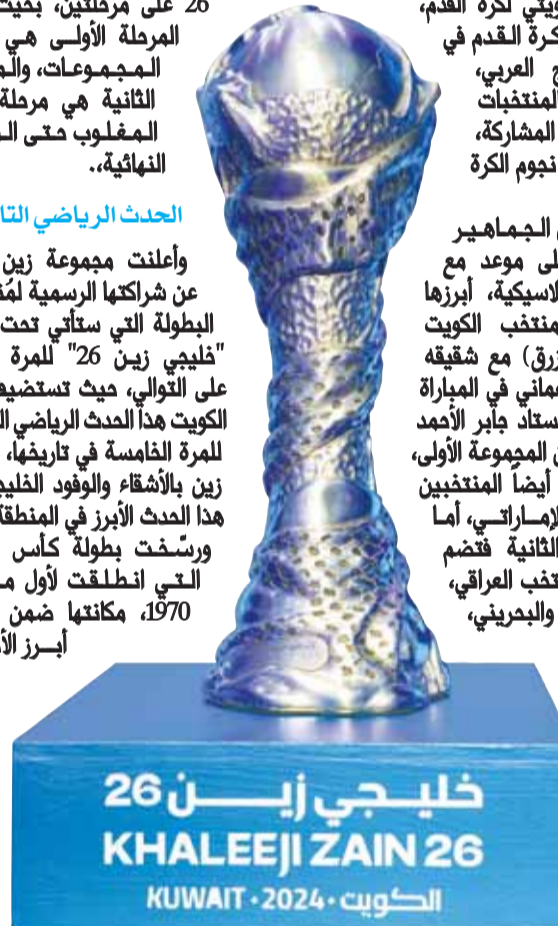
26 على مرحلتين، بحيث
المرحلة الأولى هي
المجموعات، والـ
الثانية هي مرحلة
المغلوب حتى الـ
النهائية.

الحدث الرياضي التا

وأعلنت مجموعة زين
عن شراكتها الرسمية لم
البطولة التي ستأتي تحت
"خليجي زين 26" للمرة
على التوالي، حيث تستضيف
الكويت هذا الحدث الرياضي ال
للمرة الخامسة في تاريخها،
زين بالأشقاء والوفود الخليج
هذا الحدث الأبرز في المنطقة
ورسّخت بطولة كأس
التي انطلقت لأول م
1970، مكانتها ضمن
أبـرز الأ

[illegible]يجي لكرة القدم،
كرة القدم في
ج العربي،
المنتخبات
المشاركة،
نجوم الكرة

الجماهير
لى موعد مع
لاسيكية، أبرزها
منتخب الكويت
زرق) مع شقيقه
عماني في المباراة
ستاد جابر الأحمد
المجموعة الأولى،
أيضاً المنتخبين
لإماراتي، أما
الثانية فتضم
تخب العراقي،
والبحريني،

خليجي زين 26
KHALEEJI ZAIN 26
KUWAIT • 2024 • الكويت